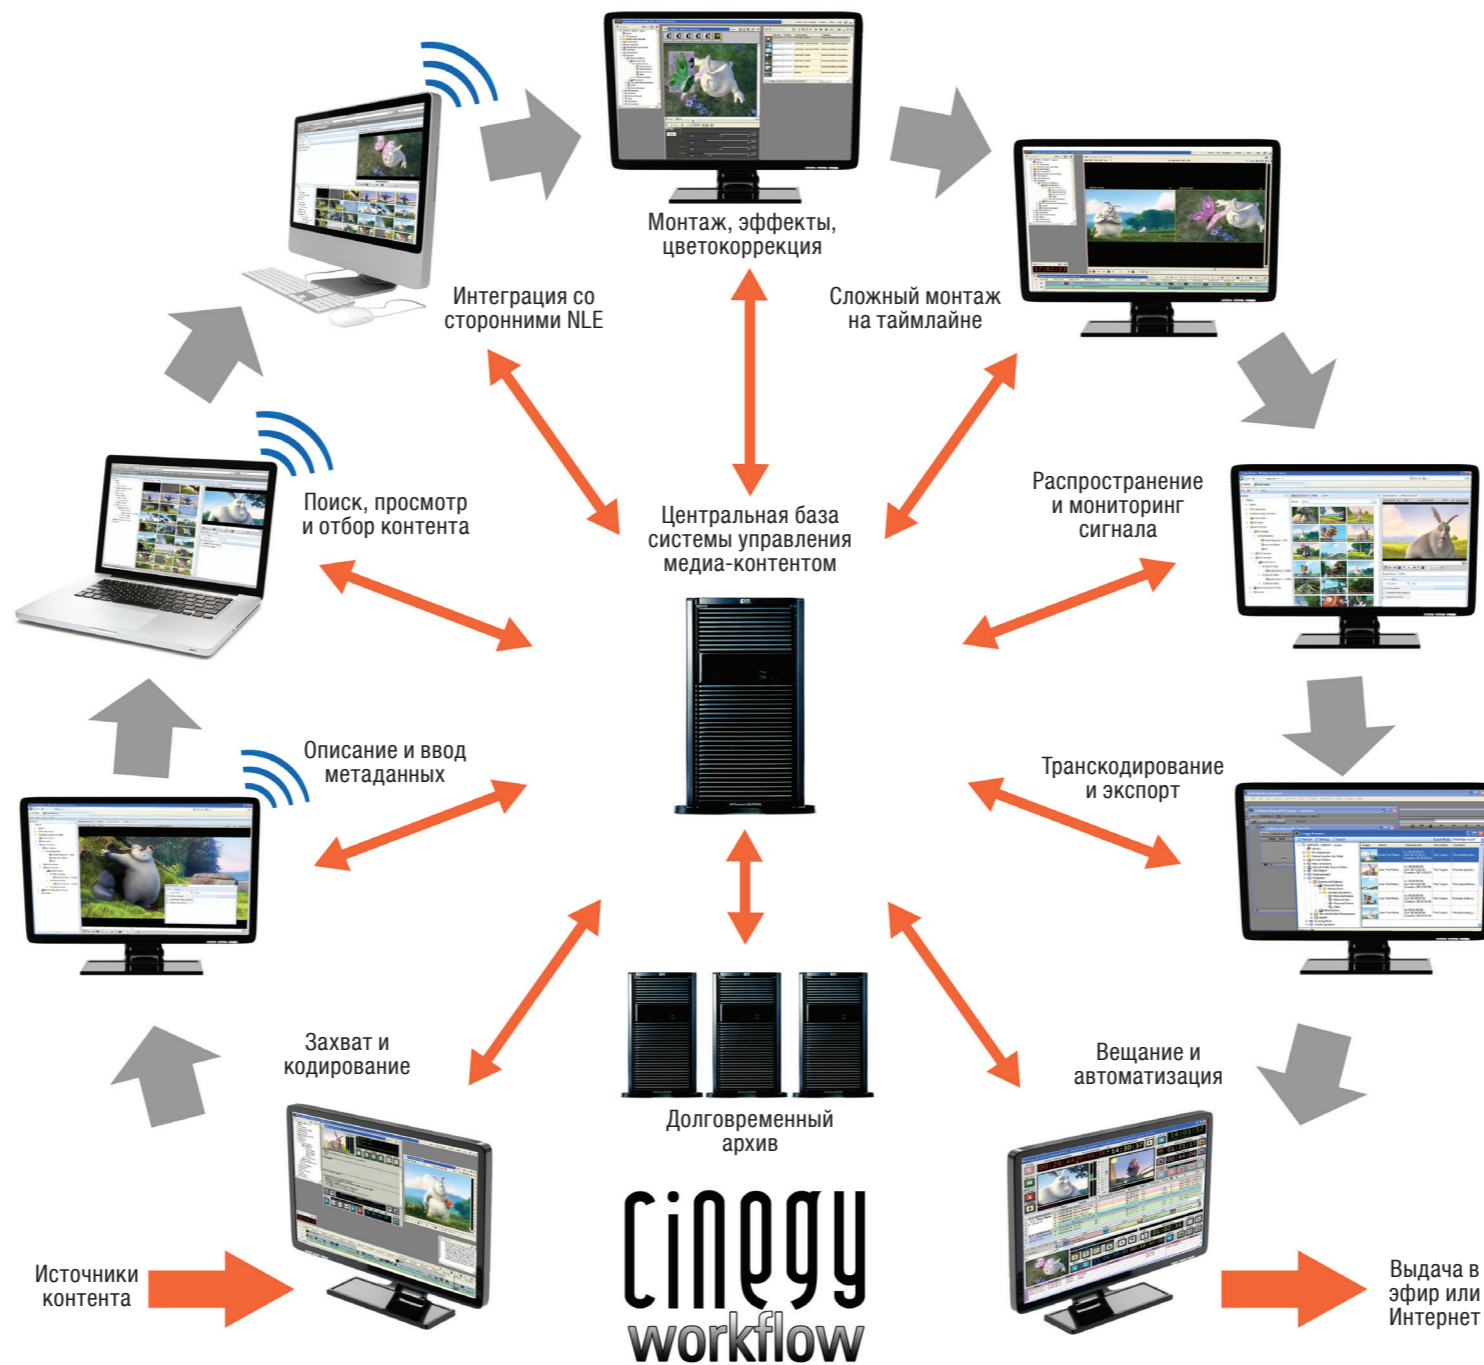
Монтаж, эффекты, цветокоррекция

Интеграция со сторонними NLE

Сложный монтаж на таймлайне

Поиск, просмотр и отбор контента

Центральная база системы управления медиа-контентом

Распространение и мониторинг сигнала

Описание и ввод метаданных

Транскодирование и экспорт

Захват и кодирование

Вещание и автоматизация

Долговременный архив

Источники контента

Cinegy workflow

Выдача в эфир или Интернет